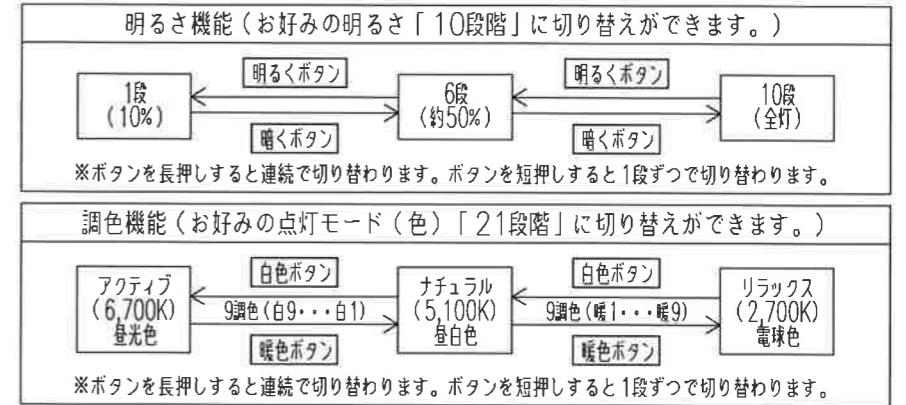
明るさ機能（お好みの明るさ「10段階」に切り替えができます。）

明るくボタン
明るくボタン

1段
(10%)

6段
(約50%)

10段
(全灯)

暗くボタン
暗くボタン

※ボタンを長押しすると連続で切り替わります。ボタンを短押しすると1段ずつで切り替わります。

調色機能（お好みの点灯モード（色）「21段階」に切り替えができます。）

白色ボタン
白色ボタン

アクティブ
(6,700K)
昼光色

9調色（白9・・・白1）

ナチュラル
(5,100K)
昼白色

9調色（暖1・・・暖9）

リラックス
(2,700K)
電球色

暖色ボタン
暖色ボタン

※ボタンを長押しすると連続で切り替わります。ボタンを短押しすると1段ずつで切り替わります。